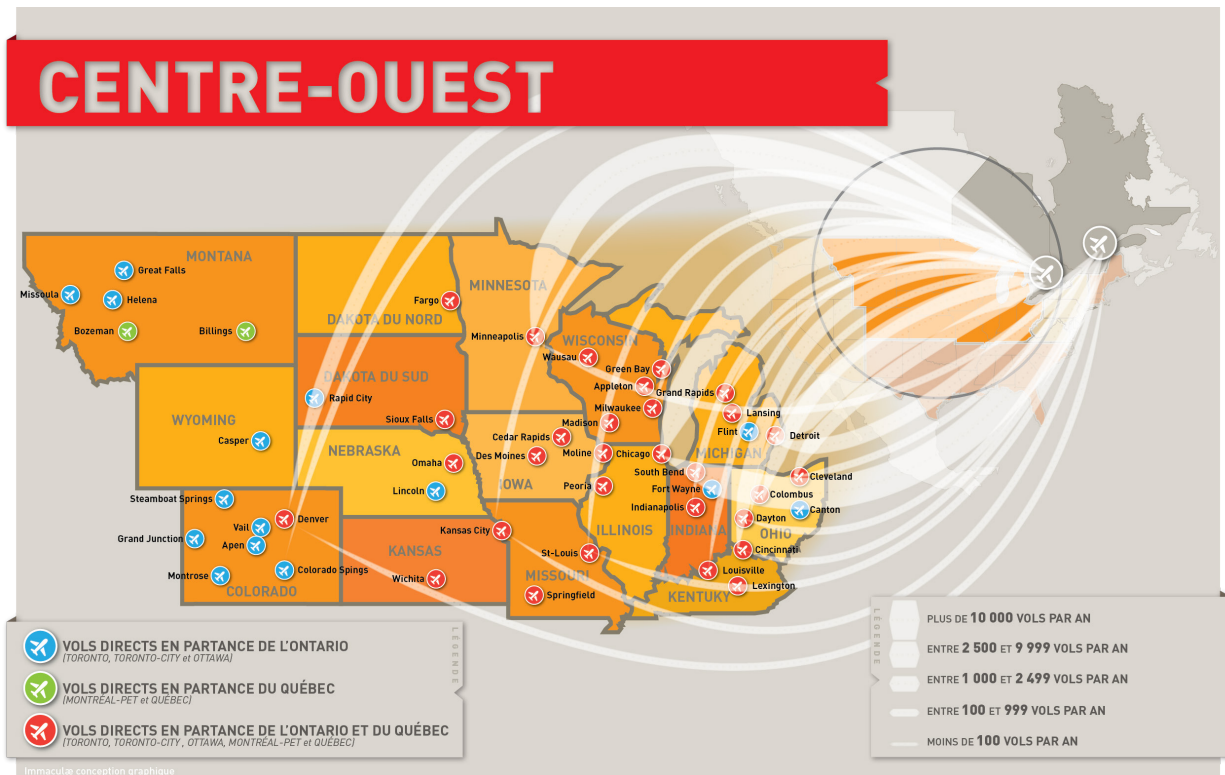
CENTRE-OUEST

MONTANA
Great Falls
Missoula
Helena
Bozeman
Billings
DAKOTA DU NORD
Fargo
MINNESOTA
Minneapolis
WISCONSIN
Wausau
Green Bay
Appleton
Grand Rapids
Milwaukee
DAKOTA DU SUD
Rapid City
Sioux Falls
WYOMING
Casper
Madison
Cedar Rapids
Lansing
Flint
Detroit
NEBRASKA
Omaha
Des Moines
Moline
Chicago
MICHIGAN
South Bend
Cleveland
IOWA
Lincoln
Peoria
Fort Wayne
Columbus
Steamboat Springs
Indianapolis
Canton
Denver
Vail
Apen
Grand Junction
Kansas City
ILLINOIS
INDIANA
Dayton
OHIO
KANSAS
St-Louis
Cincinnati
Colorado Spings
Montrose
Wichita
MISSOURI
Louisville
COLORADO
Lexington
Springfield
KENTUKY

LÉGENDE
VOLS DIRECTS EN PARTANCE DE L'ONTARIO
(TORONTO, TORONTO-CITY et OTTAWA)
VOLS DIRECTS EN PARTANCE DU QUÉBEC
(MONTRÉAL-PET et QUÉBEC)
VOLS DIRECTS EN PARTANCE DE L'ONTARIO ET DU QUÉBEC
(TORONTO, TORONTO-CITY , OTTAWA, MONTRÉAL-PET et QUÉBEC)

LÉGENDE
PLUS DE 10 000 VOLS PAR AN
ENTRE 2 500 ET 9 999 VOLS PAR AN
ENTRE 1 000 ET 2 499 VOLS PAR AN
ENTRE 100 ET 999 VOLS PAR AN
MOINS DE 100 VOLS PAR AN

Immaculæ conception graphique